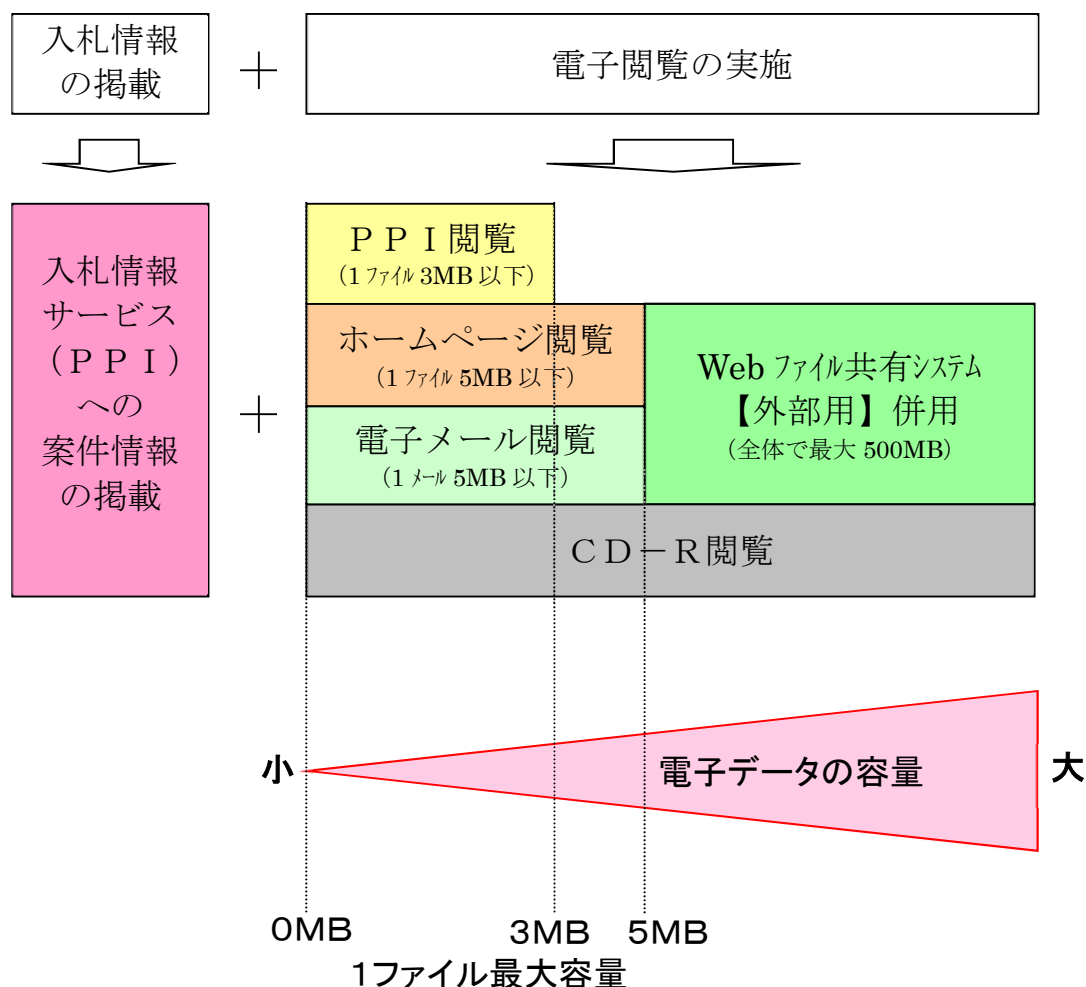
入札情報の掲載

＋

電子閲覧の実施

入札情報サービス（ＰＰＩ）への案件情報の掲載

＋

ＰＰＩ閲覧
（1 ﾌｧｲﾙ 3MB 以下）

ホームページ閲覧
（1 ﾌｧｲﾙ 5MB 以下）

電子メール閲覧
（1 ﾒｰﾙ 5MB 以下）

Web ﾌｧｲﾙ共有ｼｽﾃﾑ
【外部用】併用
（全体で最大 500MB）

ＣＤ－Ｒ閲覧

小

電子データの容量

大

0MB

3MB

5MB

1ファイル最大容量